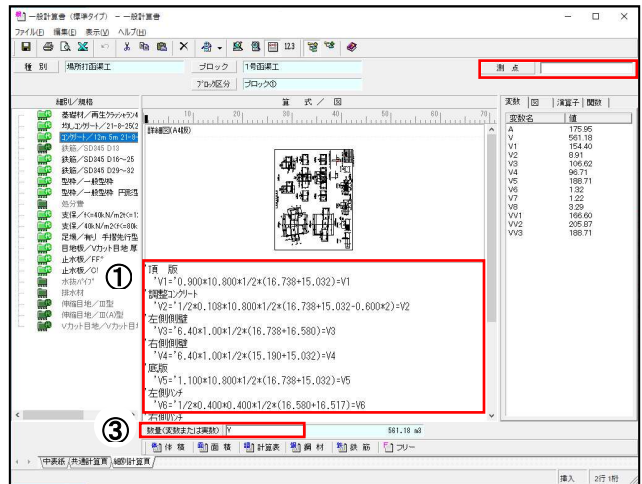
一般計算書（標準タイプ） － 一般計算書

ファイル(F) 編集(E) 表示(V) ヘルプ(H)

123

種別 | 場所打函渠工 | ブロック | 1号函渠工 | 測点
ブロック区分 | ブロック①

細別／規格
基礎材／再生クラッシャラン4
均しコンクリート／21-8-25(2
コンクリート／12m 5m 21-8
鉄筋／SD345 D13
鉄筋／SD345 D16～25
鉄筋／SD345 D29～32
型枠／一般型枠
型枠／一般型枠 円形型
処分費
支保／K=40kN/m2t
支保／40kN/m2t
足場／単管 手摺先行型
目地板／Vカット目地 厚
止水板／FF
止水板／C
水抜パイプ
排水材
伸縮目地／Ⅲ型
伸縮目地／Ⅲ(A)型
Vカット目地／Vカット目

算 式 ／ 図
詳細図(A4版)

①
頂 版
'V1='0.900×10.800×1/2×(16.738+15.032)=V1
調整コンクリート
'V2='1/2×0.108×10.800×1/2×(16.738+15.032-0.600×2)=V2
左側側壁
'V3='6.40×1.00×1/2×(16.738+16.580)=V3
右側側壁
'V4='6.40×1.00×1/2×(15.190+15.032)=V4
底版
'V5='1.100×10.800×1/2×(16.738+15.032)=V5
左側ハンチ
'V6='1/2×0.400×0.400×1/2×(16.580+16.517)=V6
右側ハンチ

③ 数量(変数または実数) V | 561.18 m3

躯体 | 面積 | 計算表 | 鋼材 | 鉄筋 | フリー

中表紙 | 共通計算 | 細別計算

変数 | 図 | 演算子 | 関数

| 変数名 | 値 |
|---|---|
| A | 175.95 |
| V | 561.18 |
| V1 | 154.40 |
| V2 | 8.91 |
| V3 | 106.62 |
| V4 | 96.71 |
| V5 | 188.71 |
| V6 | 1.32 |
| V7 | 1.22 |
| V8 | 3.29 |
| VV1 | 166.60 |
| VV2 | 205.87 |
| VV3 | 188.71 |

挿入 | 2行 1桁